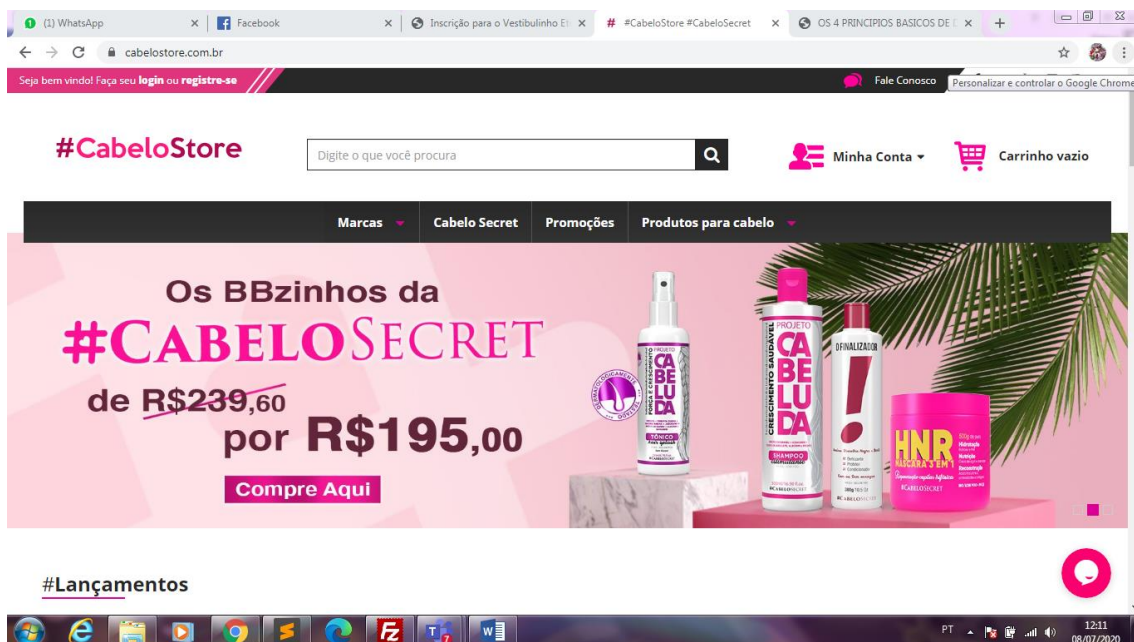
(1) WhatsApp × | Facebook × | Inscrição para o Vestibulinho Et × | # #CabeloStore #CabeloSecret × | OS 4 PRINCIPIOS BASICOS DE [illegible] × | +

cabelostore.com.br

Seja bem vindo! Faça seu login ou registre-se

Fale Conosco

Personalizar e controlar o Google Chrome

#CabeloStore

Digite o que você procura

Minha Conta

Carrinho vazio

Marcas | Cabelo Secret | Promoções | Produtos para cabelo

Os BBzinhos da
#CABELOSECRET
de R$239,60
por R$195,00
Compre Aqui

PROJETO CABELUDA FORÇA E CRESCIMENTO TÔNICO

PROJETO CABELUDA CRESCIMENTO SAUDÁVEL SHAMPOO

FINALIZADOR !

HNR MÁSCARA 3 EM 1

#CABELOSECRET

#Lançamentos

PT 12:11 08/07/2020